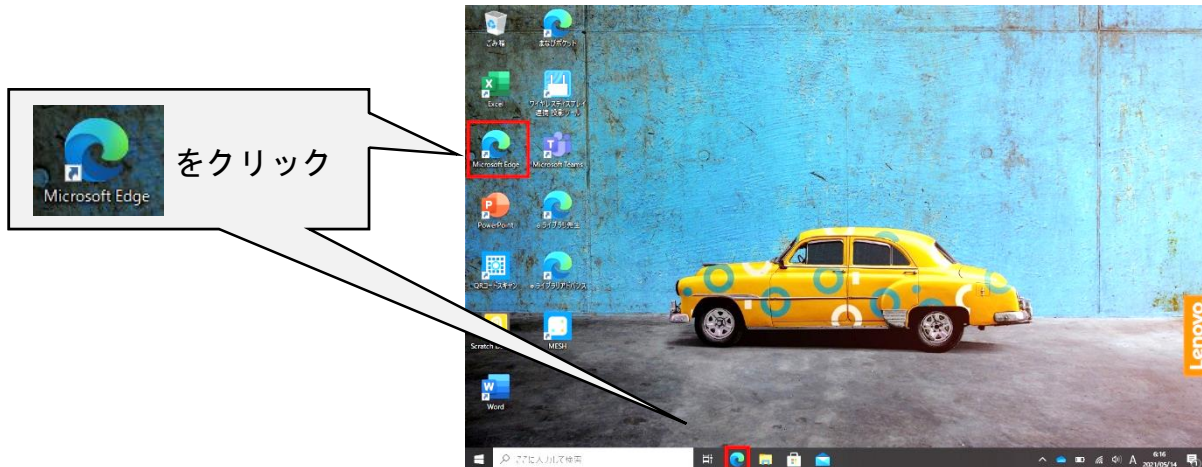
Microsoft Edge をクリック

ごみ箱
まなびポケット
Excel
ワイヤレスディスプレイ接続設定ツール
Microsoft Edge
Microsoft Teams
PowerPoint
eライブラリ先生
QRコードスキャン
eライブラリアドバンス
Scratch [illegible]
MESH
Word
Lenovo

ここに入力して検索
A
6:16
2021/05/14